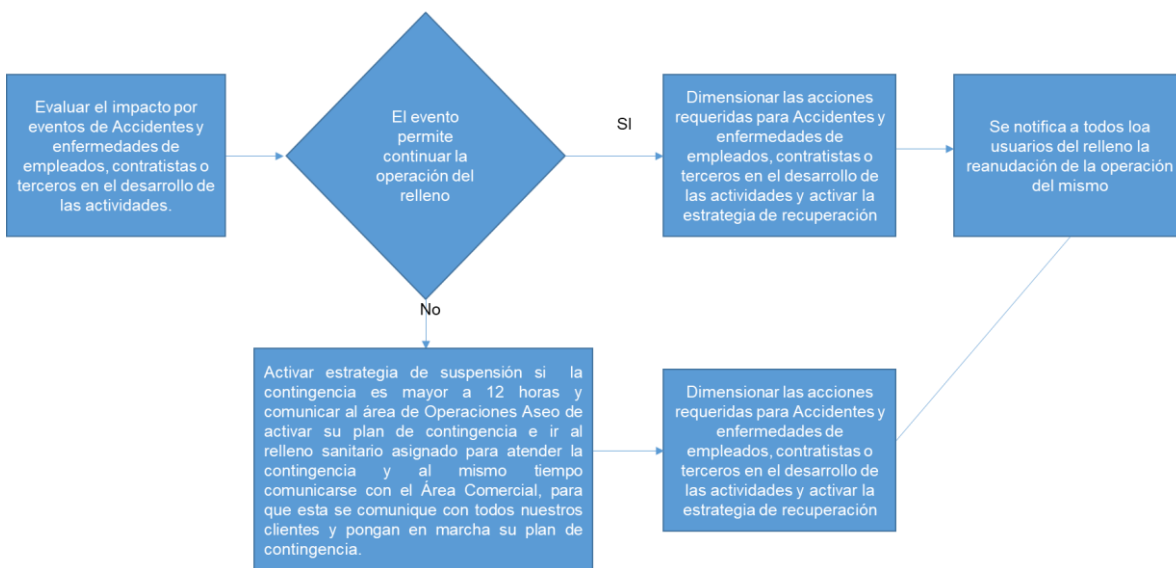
Evaluar el impacto por eventos de Accidentes y enfermedades de empleados, contratistas o terceros en el desarrollo de las actividades.

El evento permite continuar la operación del relleno

SI

Dimensionar las acciones requeridas para Accidentes y enfermedades de empleados, contratistas o terceros en el desarrollo de las actividades y activar la estrategia de recuperación

Se notifica a todos loa usuarios del relleno la reanudación de la operación del mismo

No

Activar estrategia de suspensión si la contingencia es mayor a 12 horas y comunicar al área de Operaciones Aseo de activar su plan de contingencia e ir al relleno sanitario asignado para atender la contingencia y al mismo tiempo comunicarse con el Área Comercial, para que esta se comunique con todos nuestros clientes y pongan en marcha su plan de contingencia.

Dimensionar las acciones requeridas para Accidentes y enfermedades de empleados, contratistas o terceros en el desarrollo de las actividades y activar la estrategia de recuperación